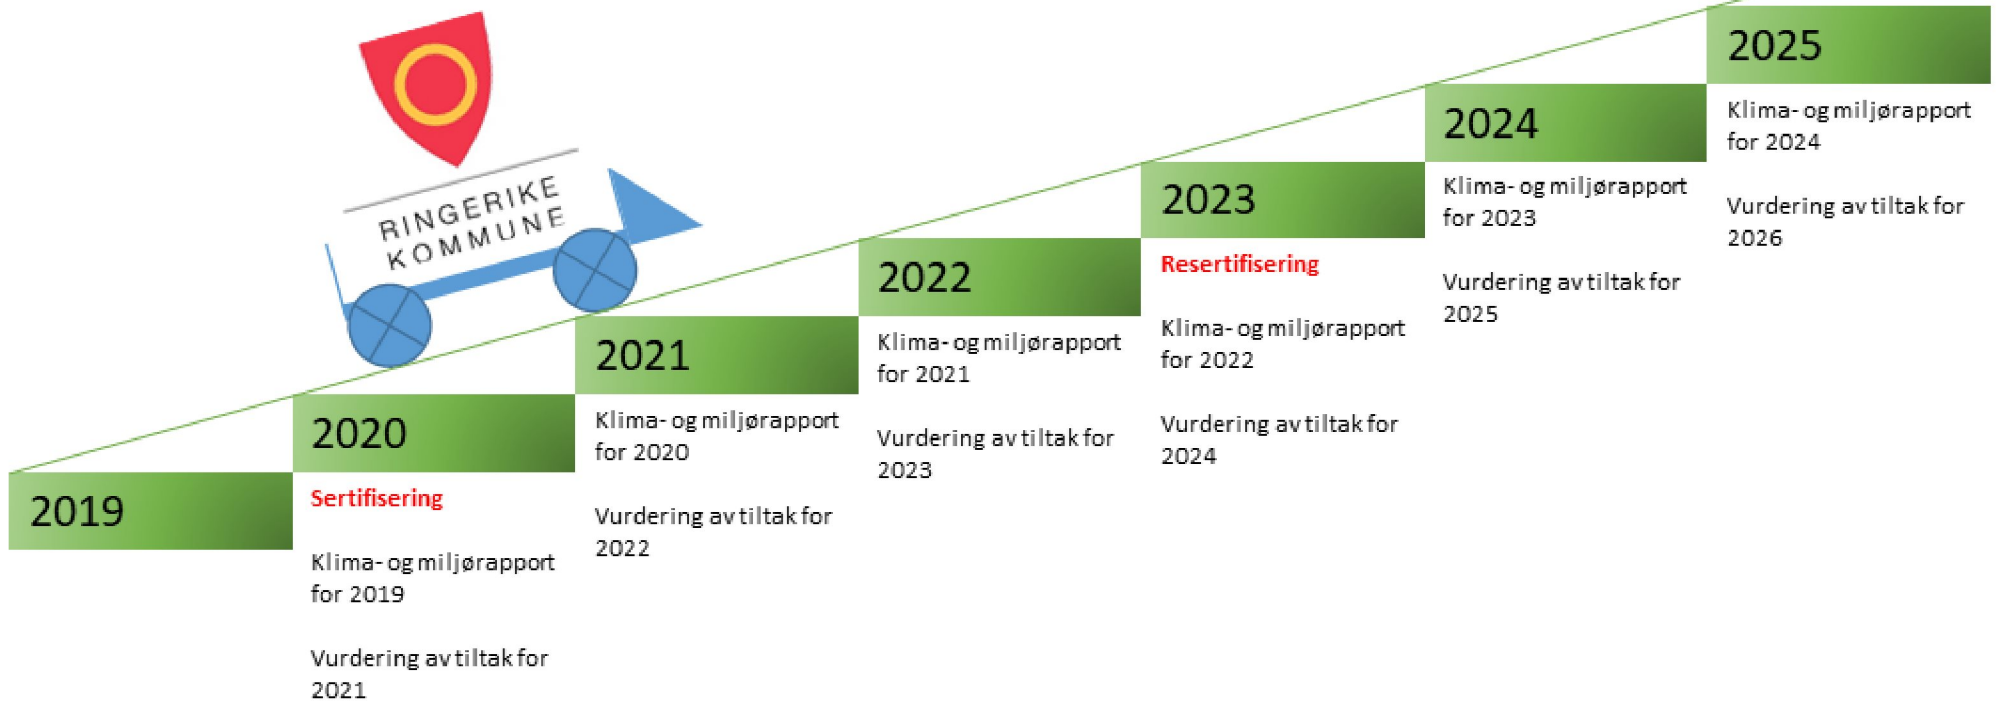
RINGERIKE KOMMUNE

2019

2020

Sertifisering

Klima- og miljørapport for 2019

Vurdering av tiltak for 2021

2021

Klima- og miljørapport for 2020

Vurdering av tiltak for 2022

2022

Klima- og miljørapport for 2021

Vurdering av tiltak for 2023

2023

Resertifisering

Klima- og miljørapport for 2022

Vurdering av tiltak for 2024

2024

Klima- og miljørapport for 2023

Vurdering av tiltak for 2025

2025

Klima- og miljørapport for 2024

Vurdering av tiltak for 2026